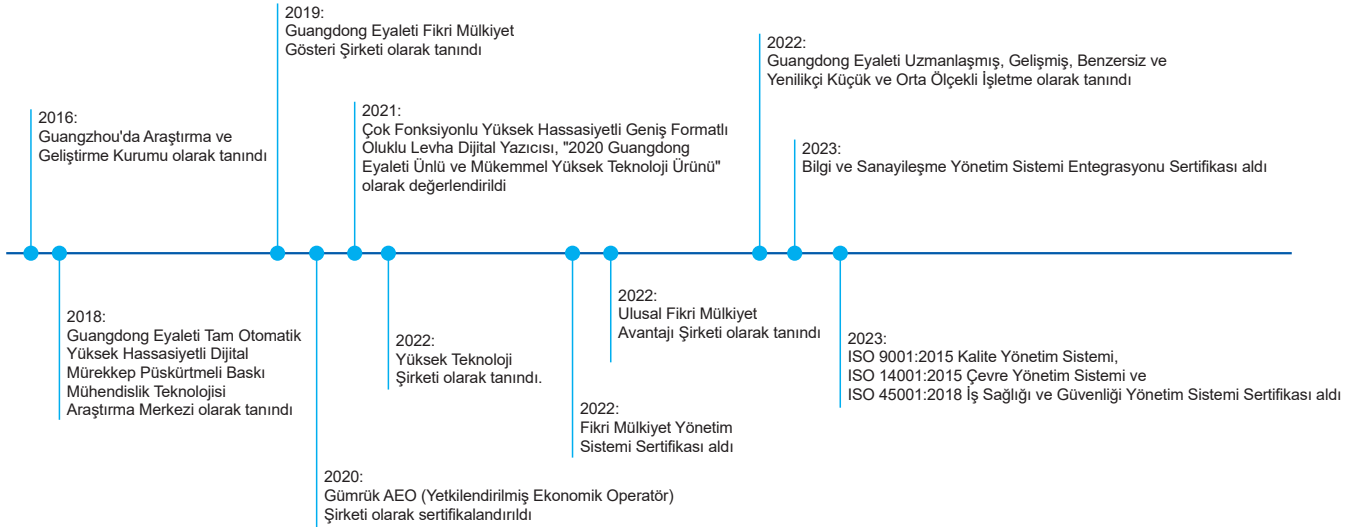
2016:
Guangzhou'da Araştırma ve Geliştirme Kurumu olarak tanındı

2019:
Guangdong Eyaleti Fikri Mülkiyet Gösteri Şirketi olarak tanındı

2021:
Çok Fonksiyonlu Yüksek Hassasiyetli Geniş Formatlı Oluklu Levha Dijital Yazıcısı, "2020 Guangdong Eyaleti Ünlü ve Mükemmel Yüksek Teknoloji Ürünü" olarak değerlendirildi

2022:
Guangdong Eyaleti Uzmanlaşmış, Gelişmiş, Benzersiz ve Yenilikçi Küçük ve Orta Ölçekli İşletme olarak tanındı

2023:
Bilgi ve Sanayileşme Yönetim Sistemi Entegrasyonu Sertifikası aldı

2018:
Guangdong Eyaleti Tam Otomatik Yüksek Hassasiyetli Dijital Mürekkep Püskürtmeli Baskı Mühendislik Teknolojisi Araştırma Merkezi olarak tanındı

2022:
Yüksek Teknoloji Şirketi olarak tanındı.

2022:
Ulusal Fikri Mülkiyet Avantajı Şirketi olarak tanındı

2023:
ISO 9001:2015 Kalite Yönetim Sistemi, ISO 14001:2015 Çevre Yönetim Sistemi ve ISO 45001:2018 İş Sağlığı ve Güvenliği Yönetim Sistemi Sertifikası aldı

2022:
Fikri Mülkiyet Yönetim Sistemi Sertifikası aldı

2020:
Gümrük AEO (Yetkilendirilmiş Ekonomik Operatör) Şirketi olarak sertifikalandırıldı